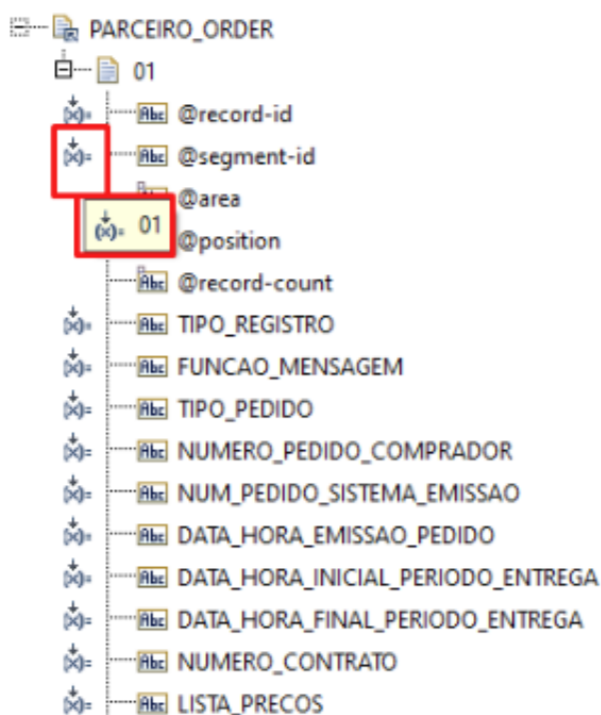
PARCEIRO_ORDER
01
@record-id
@segment-id
@area
01
@position
@record-count
TIPO_REGISTRO
FUNCAO_MENSAGEM
TIPO_PEDIDO
NUMERO_PEDIDO_COMPRADOR
NUM_PEDIDO_SISTEMA_EMISSAO
DATA_HORA_EMISSAO_PEDIDO
DATA_HORA_INICIAL_PERIODO_ENTREGA
DATA_HORA_FINAL_PERIODO_ENTREGA
NUMERO_CONTRATO
LISTA_PRECOS